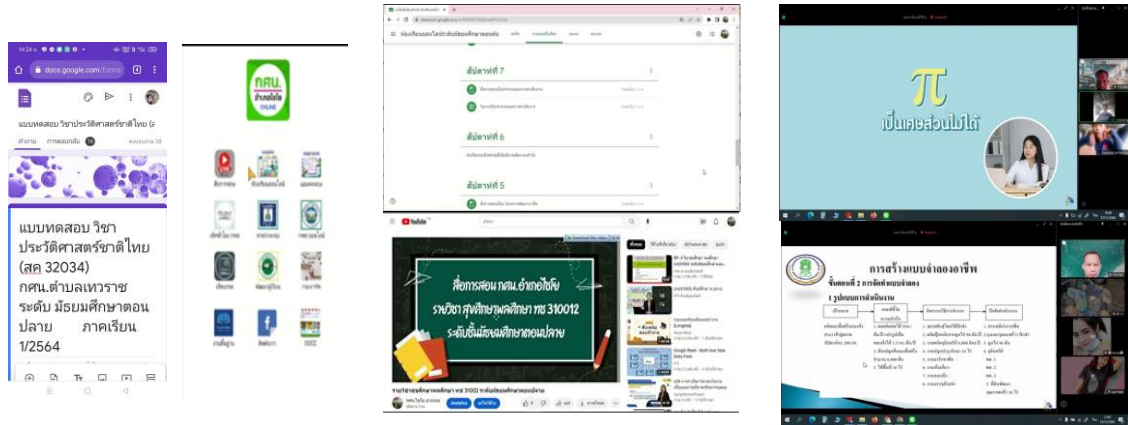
14:24
docs.google.com/forms

แบบทดสอบ วิชาประวัติศาสตร์ชาติไทย (ส

คำถาม การตอบกลับ

แบบทดสอบ วิชาประวัติศาสตร์ชาติไทย (สค 32034) กศน.ตำบลเทวราช ระดับ มัธยมศึกษาตอนปลาย ภาคเรียน 1/2564

กศน. อำเภอไชโย ONLINE

สัปดาห์ที่ 7

สัปดาห์ที่ 6

สัปดาห์ที่ 5

YouTube

สื่อการสอน กศน. อำเภอไชโย
รายวิชาสุขศึกษาพลศึกษา พช 310012
ระดับชั้นมัธยมศึกษาตอนปลาย

π
เป็นเศษส่วนไม่ได้

การสร้างแบบจำลองอาชีพ
ขั้นตอนที่ 2 การจัดทำแบบจำลอง
1 รูปแบบการดำเนินงาน